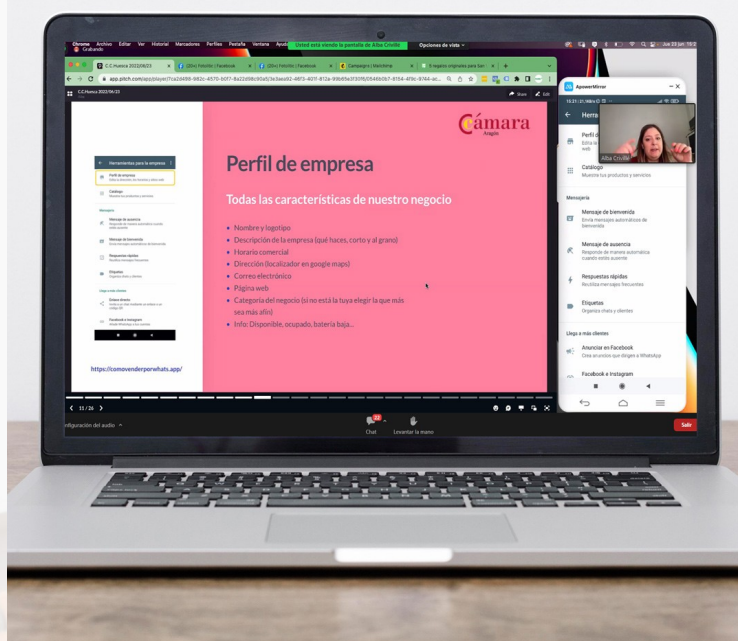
Chrome Archivo Editar Ver Historial Marcadores Perfiles Pestaña Ventana Ayuda Usted está viendo la pantalla de Alba Criville Opciones de vista

Grabando

C.C.Huesca 2022/06/23

app.pitch.com/app/player/

C.C.Huesca 2022/06/23

Share Edit

Cámara Aragón

Perfil de empresa

Todas las características de nuestro negocio

• Nombre y logotipo
• Descripción de la empresa (qué haces, corto y al grano)
• Horario comercial
• Dirección (localizador en google maps)
• Correo electrónico
• Página web
• Categoría del negocio (si no está la tuya elegir la que más sea más afín)
• Info: Disponible, ocupado, batería baja...

Herramientas para la empresa

Perfil de empresa

Catálogo

Mensajería

Mensaje de ausencia

Mensaje de bienvenida

Respuestas rápidas

Etiquetas

Llega a más clientes

Enlace directo

Facebook e Instagram

https://comovenderporwhats.app/

11 / 26

ApowerMirror

Herra

Perfil d

Alba Criville

Catálogo
Muestra tus productos y servicios

Mensajería

Mensaje de bienvenida
Envía mensajes automáticos de bienvenida

Mensaje de ausencia
Responde de manera automática cuando estés ausente

Respuestas rápidas
Reutiliza mensajes frecuentes

Etiquetas
Organiza chats y clientes

Llega a más clientes

Anunciar en Facebook
Crea anuncios que dirigen a WhatsApp

Facebook e Instagram

onfiguración del audio

22

Chat

Levantar la mano

Salir